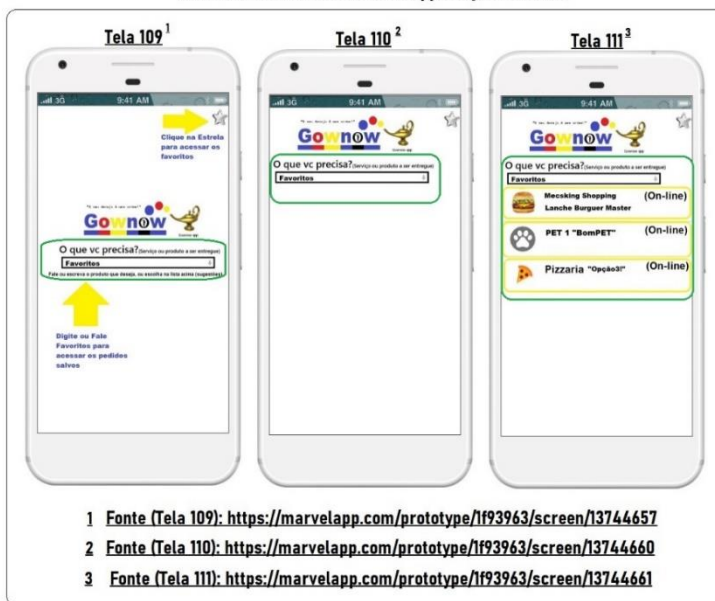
Tela 109 $^1$

.ıll 3G 9:41 AM

Clique na Estrela para acessar os favoritos

"O seu desejo é uma ordem!"

Gownow

Gownow app

O que vc precisa?(Serviço ou produto a ser entregue)

Favoritos

Fale ou escreva o produto que deseja, ou escolha na lista acima (sugestões)

Digite ou Fale Favoritos para acessar os pedidos salvos

Tela 110 $^2$

.ıll 3G 9:41 AM

"O seu desejo é uma ordem!"

Gownow

O que vc precisa?(Serviço ou produto a ser entregue)

Favoritos

Tela 111 $^3$

.ıll 3G 9:41 AM

"O seu desejo é uma ordem!"

Gownow

O que vc precisa?(Serviço ou produto a ser entregue)

Favoritos

Mecsking Shopping Lanche Burguer Master (On-line)

PET 1 "BomPET" (On-line)

Pizzaria "Opção3!" (On-line)

1 Fonte (Tela 109): https://marvelapp.com/prototype/1f93963/screen/13744657

2 Fonte (Tela 110): https://marvelapp.com/prototype/1f93963/screen/13744660

3 Fonte (Tela 111): https://marvelapp.com/prototype/1f93963/screen/13744661